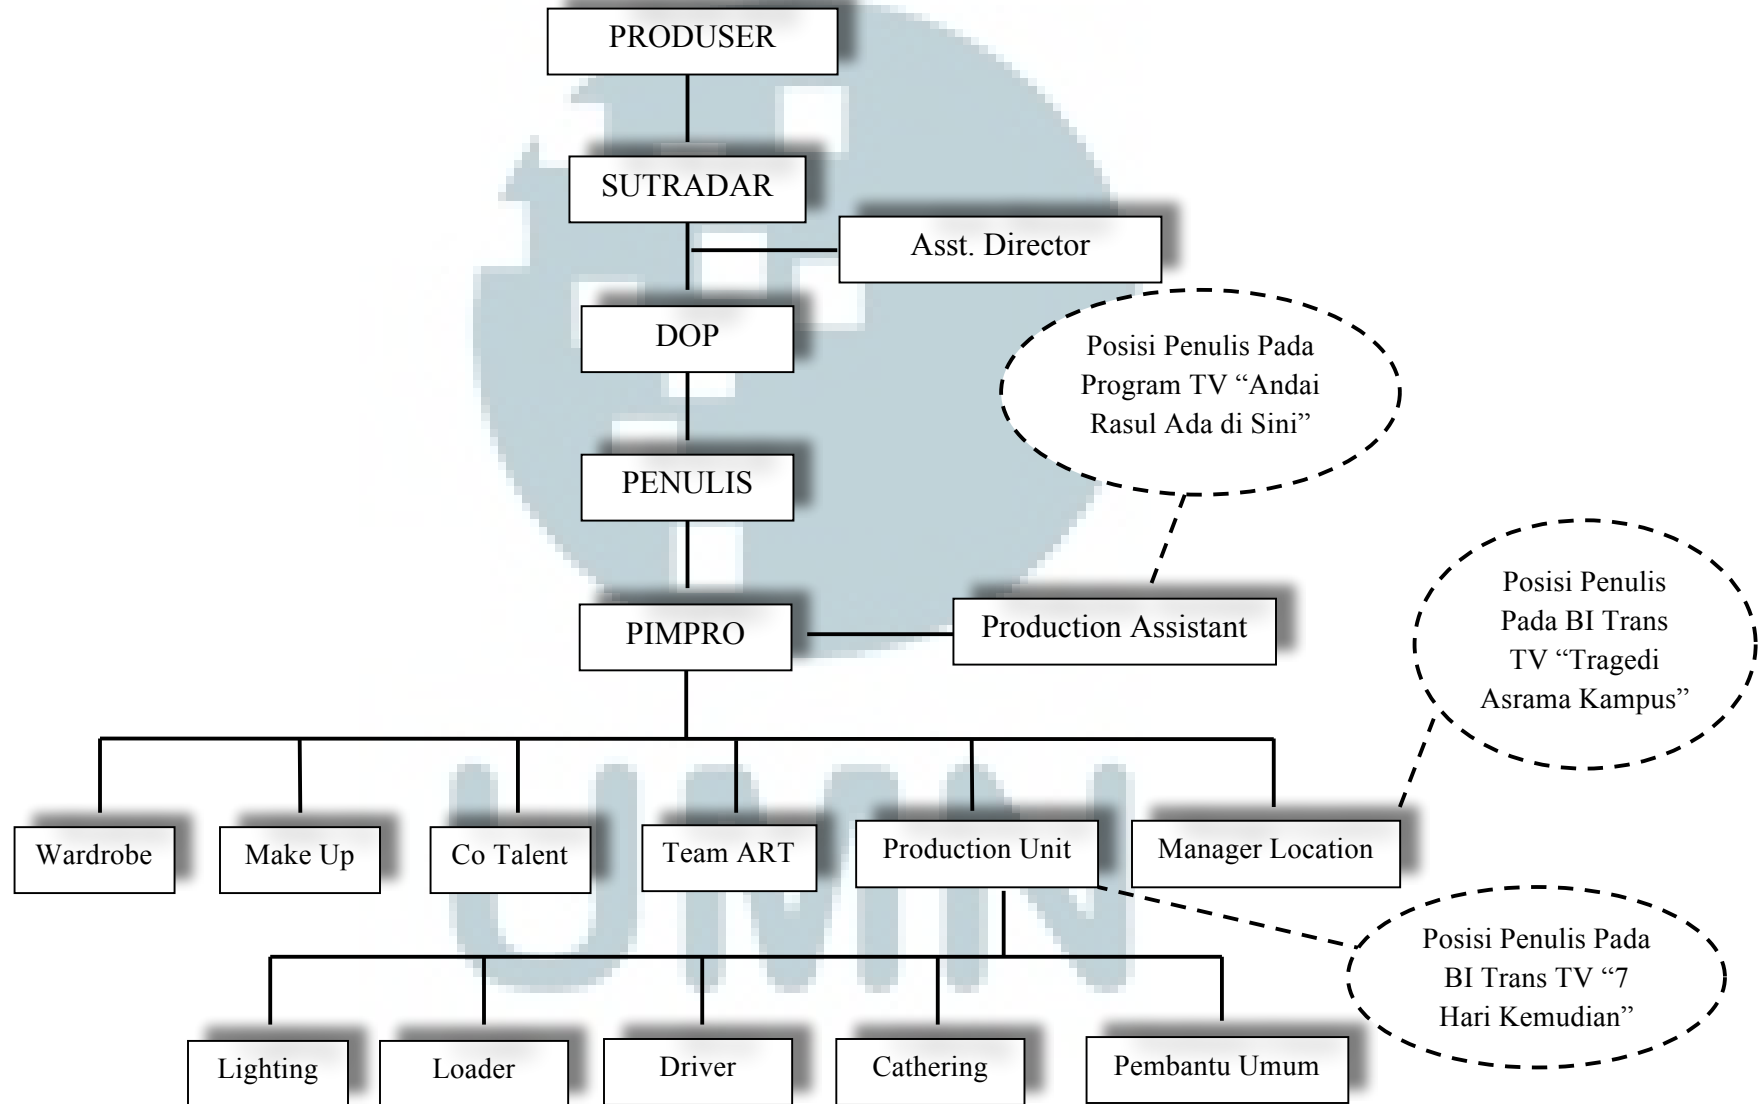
PRODUSER

SUTRADAR

Asst. Director

DOP

Posisi Penulis Pada Program TV “Andai Rasul Ada di Sini”

PENULIS

PIMPRO

Production Assistant

Posisi Penulis Pada BI Trans TV “Tragedi Asrama Kampus”

Wardrobe

Make Up

Co Talent

Team ART

Production Unit

Manager Location

Posisi Penulis Pada BI Trans TV “7 Hari Kemudian”

Lighting

Loader

Driver

Cathering

Pembantu Umum